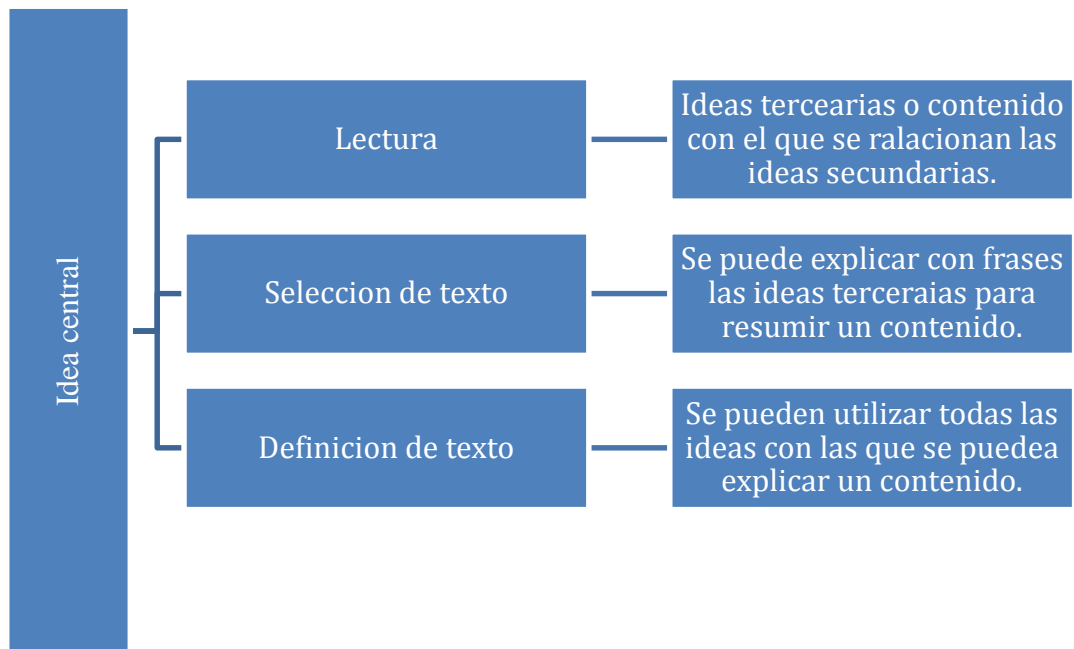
Idea central

Lectura

Ideas tercearias o contenido con el que se ralacionan las ideas secundarias.

Seleccion de texto

Se puede explicar con frases las ideas terceraias para resumir un contenido.

Definicion de texto

Se pueden utilizar todas las ideas con las que se puedea explicar un contenido.